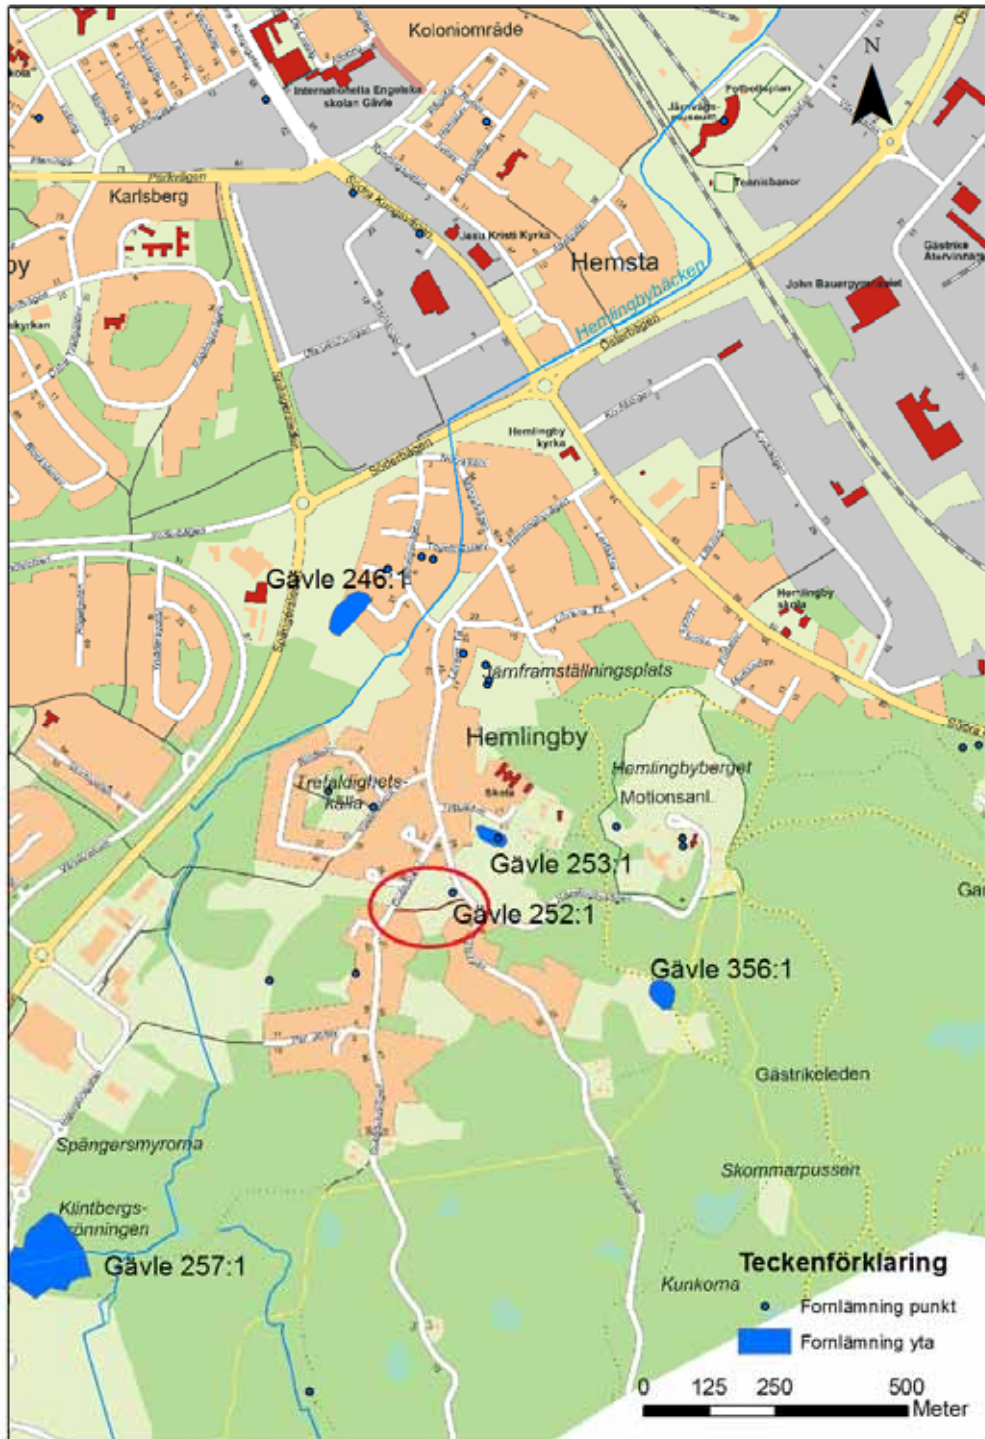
Koloniområde

N

Internationella Engelska skolan Gävle

Järnvägsmuseum

Fotbollsplan

Tennisbanor

Karlsberg

Jesu Kristi Kyrka

Hemsta

Gästrike Återvinning

John Bauergymnasiet

Hemlingbybäcken

Österbågen

Söderbågen

Hemlingby kyrka

Hemlingby skola

Gävle 246:1

Järnframställningsplats

Hemlingby

Hemlingbyberget

Motionsanl.

Trefaldighetskälla

Skola

Gävle 253:1

Gävle 252:1

Gävle 356:1

Gästrikeleden

Spångersmyroma

Skommarpussen

Klintbergsrönningen

Gävle 257:1

Kunkorna

Teckenförklaring

Fornlämning punkt

Fornlämning yta

0 125 250 500 Meter